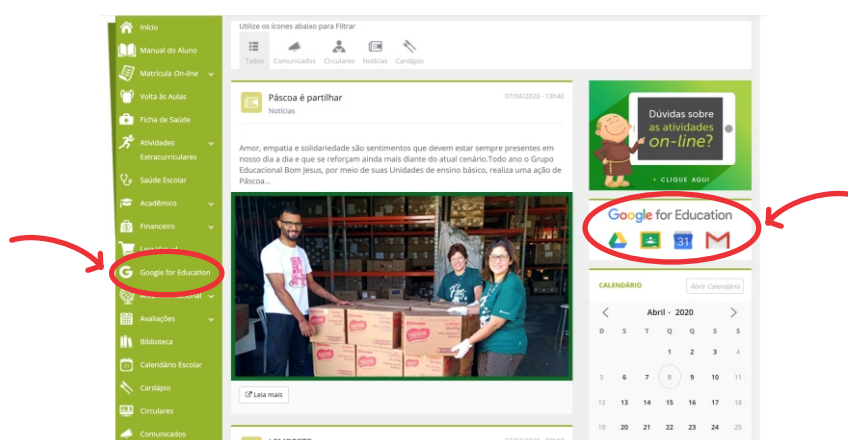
Início
Manual do Aluno
Matrícula On-line
Volta às Aulas
Ficha de Saúde
Atividades Extracurriculares
Saúde Escolar
Acadêmico
Financeiro
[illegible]
Google for Education
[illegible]
Avaliações
Biblioteca
Calendário Escolar
Cardápio
Circulares
Comunicados

Utilize os ícones abaixo para Filtrar
Todos Comunicados Circulares Notícias Cardápio

Páscoa é partilhar
Notícias
07/04/2020 - 13h40

Amor, empatia e solidariedade são sentimentos que devem estar sempre presentes em nosso dia a dia e que se reforçam ainda mais diante do atual cenário.Todo ano o Grupo Educacional Bom Jesus, por meio de suas Unidades de ensino básico, realiza uma ação de Páscoa...

Leia mais

Dúvidas sobre as atividades on-line?
CLIQUE AQUI

Google for Education

CALENDÁRIO
Abrir Calendário
Abril - 2020

| D | S | T | Q | Q | S | S |
|---|---|---|---|---|---|---|
| | | | 1 | 2 | 3 | 4 |
| 5 | 6 | 7 | 8 | 9 | 10 | 11 |
| 12 | 13 | 14 | 15 | 16 | 17 | 18 |
| 19 | 20 | 21 | 22 | 23 | 24 | 25 |